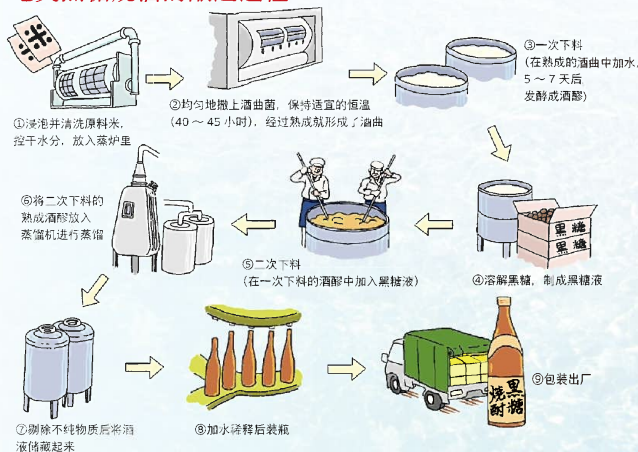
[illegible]

米

①浸泡并清洗原料米，控干水分，放入蒸炉里

②均匀地撒上酒曲菌，保持适宜的恒温（40 ～ 45 小时），经过熟成就形成了酒曲

③一次下料（在熟成的酒曲中加水，5 ～ 7 天后发酵成酒醪）

④溶解黑糖，制成黑糖液

黑糖

黑糖

⑤二次下料（在一次下料的酒醪中加入黑糖液）

⑥将二次下料的熟成酒醪放入蒸馏机进行蒸馏

⑦剔除不纯物质后将酒液储藏起来

⑧加水稀释后装瓶

⑨包装出厂

黑糖烧酎